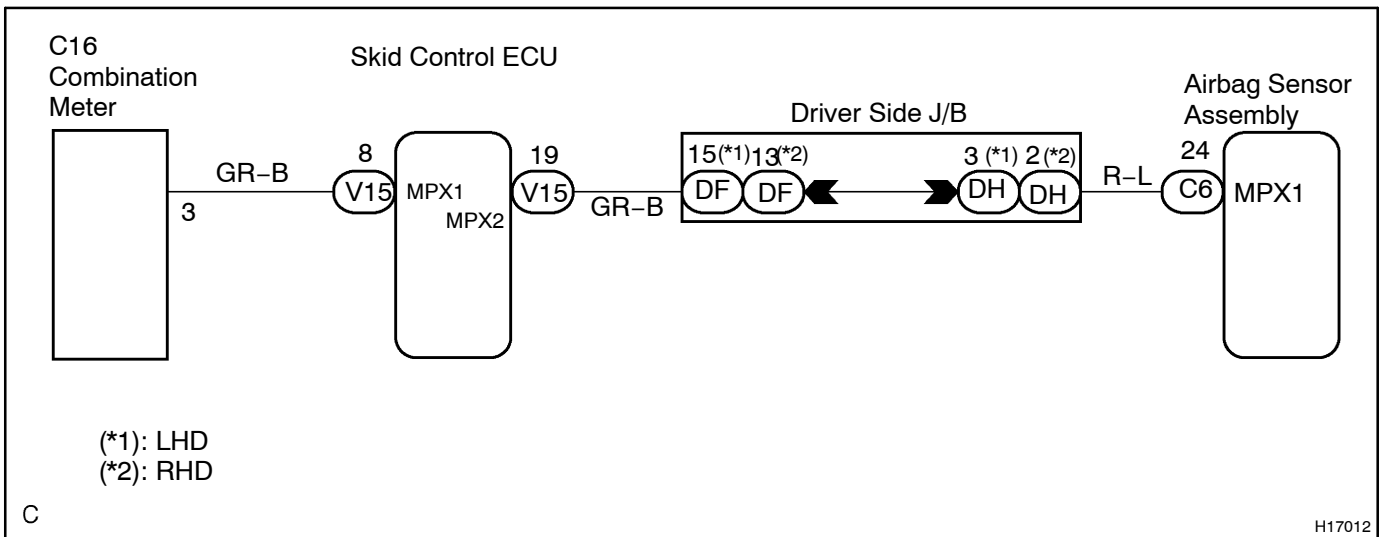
C16
Combination
Meter

Skid Control ECU

Driver Side J/B

Airbag Sensor
Assembly

GR–B
3

8
V15
MPX1
MPX2

19
V15
GR–B

15(*1) 13(*2)
DF DF

3 (*1) 2 (*2)
DH DH

R–L

24
C6
MPX1

(*1): LHD
(*2): RHD

C

H17012